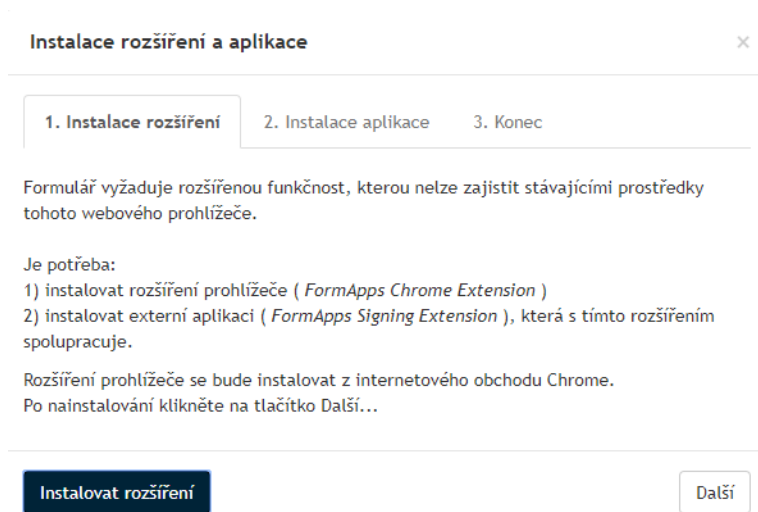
Instalace rozšíření a aplikace

×

1. Instalace rozšíření

2. Instalace aplikace

3. Konec

Formulář vyžaduje rozšířenou funkčnost, kterou nelze zajistit stávajícími prostředky tohoto webového prohlížeče.

Je potřeba:
1) instalovat rozšíření prohlížeče ( FormApps Chrome Extension )
2) instalovat externí aplikaci ( FormApps Signing Extension ), která s tímto rozšířením spolupracuje.

Rozšíření prohlížeče se bude instalovat z internetového obchodu Chrome.
Po nainstalování klikněte na tlačítko Další...

Instalovat rozšíření

Další